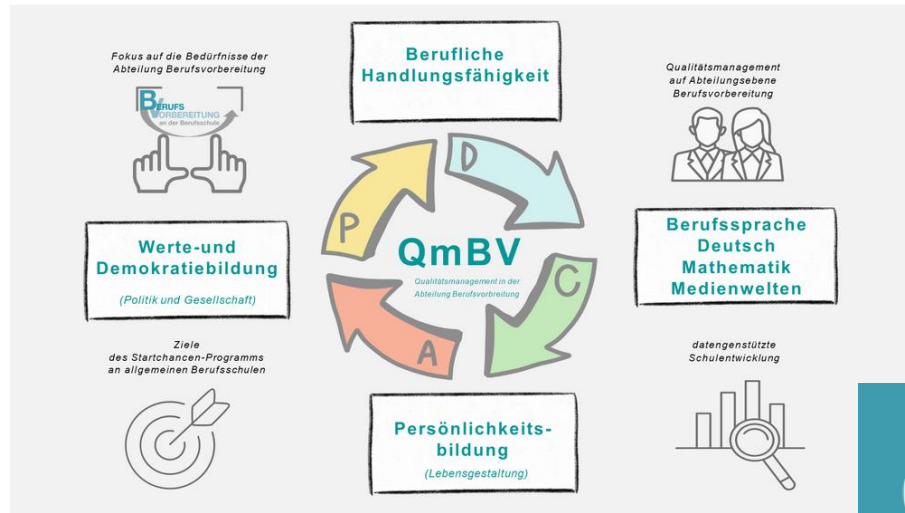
Fokus auf die Bedürfnisse der Abteilung Berufsvorbereitung

BERUFS VORBEREITUNG an der Berufsschule

Berufliche Handlungsfähigkeit

Qualitätsmanagement auf Abteilungsebene Berufsvorbereitung

Werte-und Demokratiebildung

(Politik und Gesellschaft)

P

D

QmBV

Qualitätsmanagement in der Abteilung Berufsvorbereitung

C

A

Berufssprache Deutsch Mathematik Medienwelten

Ziele des Startchancen-Programms an allgemeinen Berufsschulen

datengenstützte Schulentwicklung

Persönlichkeitsbildung

(Lebensgestaltung)